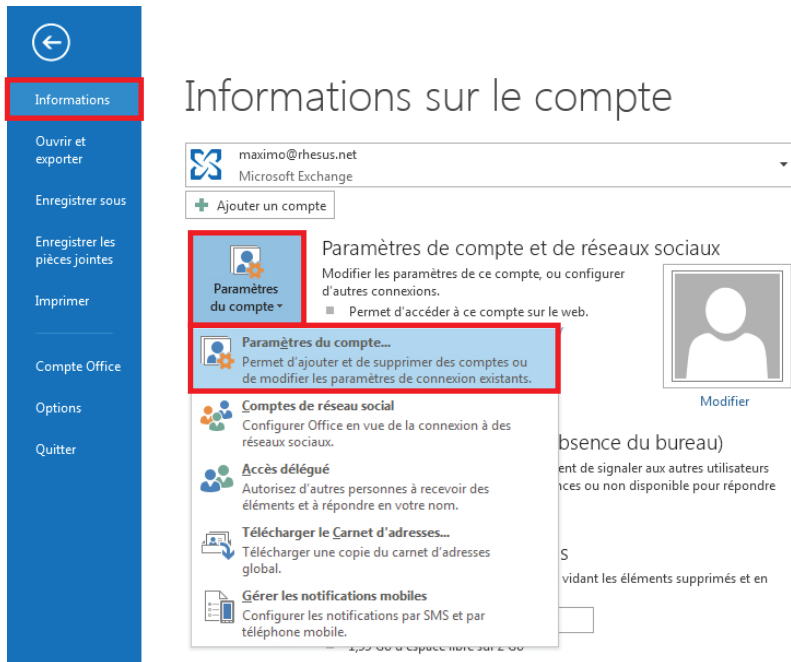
Informations

Ouvrir et exporter

Enregistrer sous

Enregistrer les pièces jointes

Imprimer

Compte Office

Options

Quitter

Informations sur le compte

maximo@rhesus.net
Microsoft Exchange

Ajouter un compte

Paramètres du compte

Paramètres de compte et de réseaux sociaux

Modifier les paramètres de ce compte, ou configurer d'autres connexions.

Permet d'accéder à ce compte sur le web.

Modifier

Paramètres du compte...
Permet d'ajouter et de supprimer des comptes ou de modifier les paramètres de connexion existants.

Comptes de réseau social
Configurer Office en vue de la connexion à des réseaux sociaux.

Accès délégué
Autorisez d'autres personnes à recevoir des éléments et à répondre en votre nom.

Télécharger le Carnet d'adresses...
Télécharger une copie du carnet d'adresses global.

Gérer les notifications mobiles
Configurer les notifications par SMS et par téléphone mobile.

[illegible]bsence du bureau)

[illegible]ent de signaler aux autres utilisateurs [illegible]nces ou non disponible pour répondre

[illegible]S

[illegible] vidant les éléments supprimés et en

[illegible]